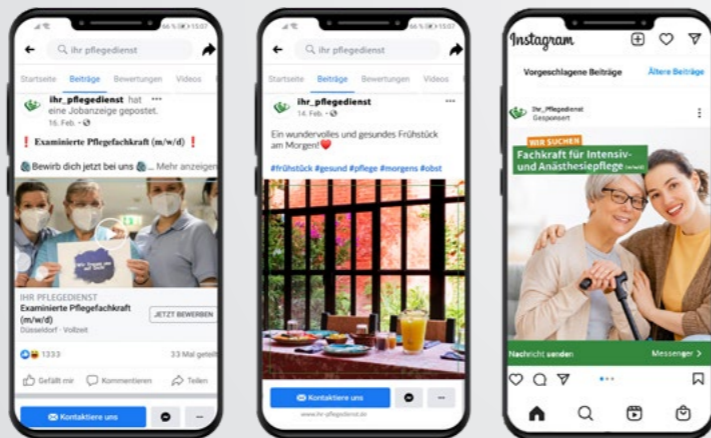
ihr pflegedienst
Startseite Beiträge Bewertungen Videos
ihr_pflegedienst hat eine Jobanzeige gepostet.
16. Feb. ·
❗ Examinierte Pflegefachkraft (m/w/d) ❗
Bewirb dich jetzt bei uns ... Mehr anzeigen
IHR PFLEGEDIENST
Examinierte Pflegefachkraft (m/w/d)
Düsseldorf · Vollzeit
JETZT BEWERBEN
1333
33 Mal geteilt
Gefällt mir Kommentieren Teilen
Kontaktiere uns

ihr pflegedienst
Startseite Beiträge Bewertungen Videos
ihr_pflegedienst
14. Feb. ·
Ein wundervolles und gesundes Frühstück am Morgen!❤️
#frühstück #gesund #pflege #morgens #obst
Kontaktiere uns
www.ihr-pflegedienst.de

Instagram
Vorgeschlagene Beiträge Ältere Beiträge
ihr_pflegedienst
Gesponsert
WIR SUCHEN
Fachkraft für Intensiv- und Anästhesiepflege (m/w/d)
Nachricht senden Messenger >